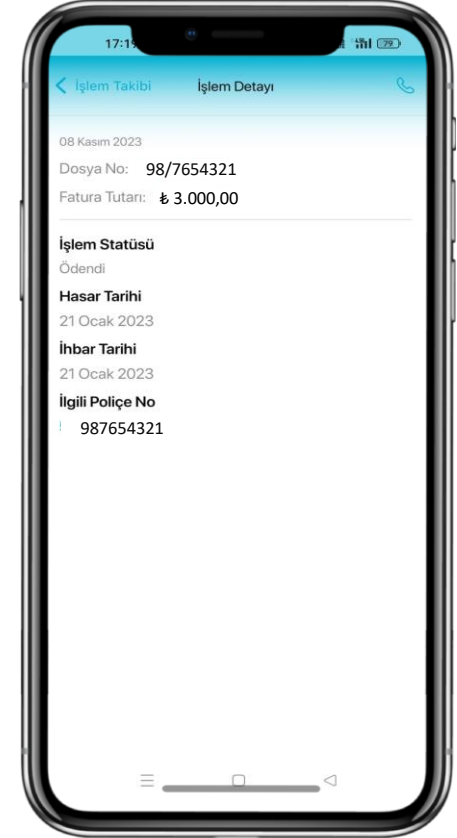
17:1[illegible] 79

İşlem Takibi İşlem Detayı

08 Kasım 2023

Dosya No: 98/7654321

Fatura Tutarı: ₺ 3.000,00

İşlem Statüsü

Ödendi

Hasar Tarihi

21 Ocak 2023

İhbar Tarihi

21 Ocak 2023

İlgili Poliçe No

987654321